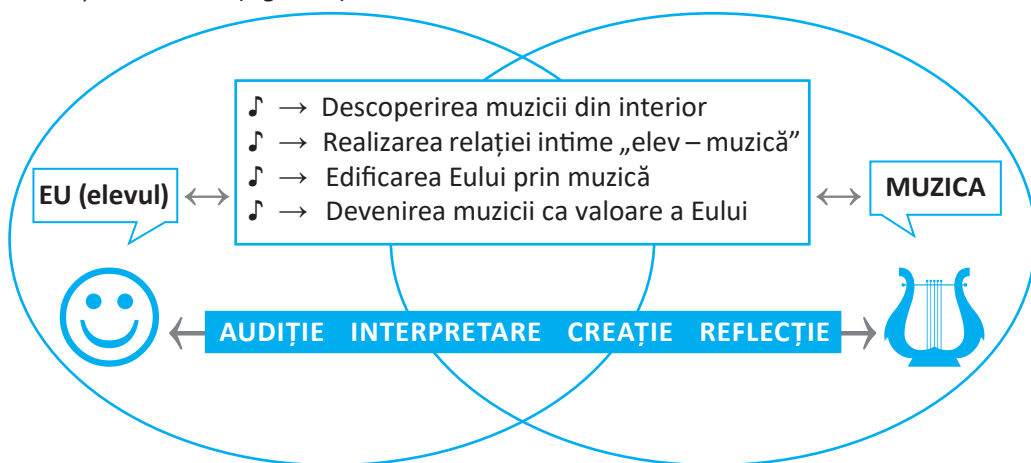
♪ → Descoperirea muzicii din interior
♪ → Realizarea relației intime „elev – muzică”
♪ → Edificarea Eului prin muzică
♪ → Devenirea muzicii ca valoare a Eului

EU (elevul) ⟷

⟷ MUZICA

AUDIȚIE INTERPRETARE CREAȚIE REFLECȚIE